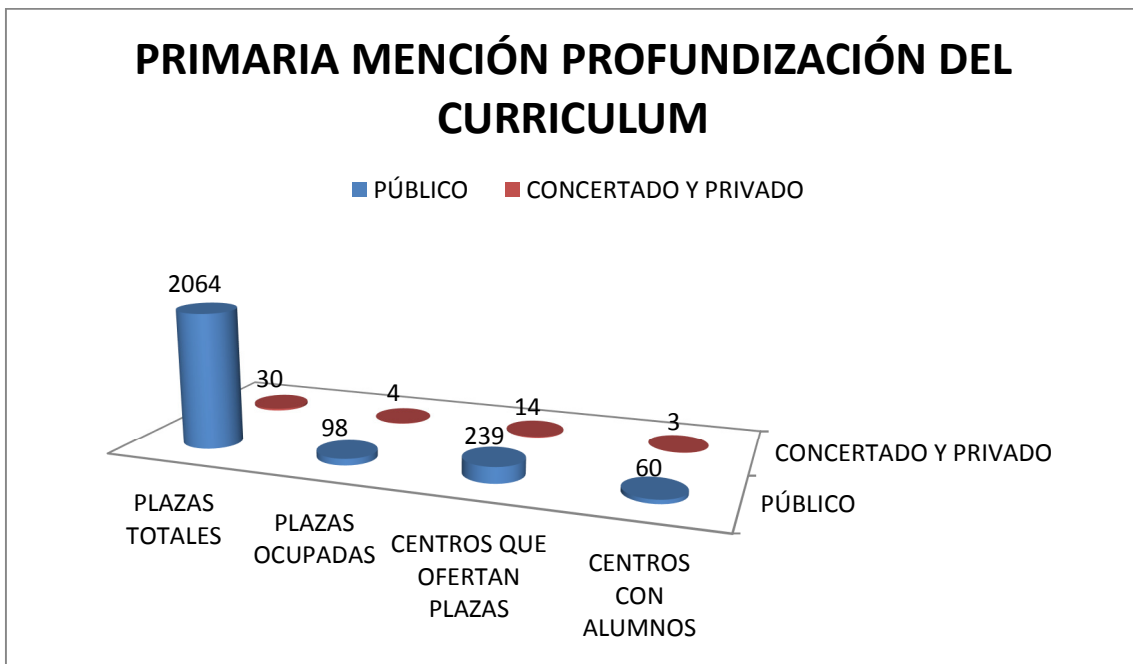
PRIMARIA MENCIÓN PROFUNDIZACIÓN DEL CURRICULUM

PÚBLICO CONCERTADO Y PRIVADO

2064
30
4
98
14
239
3
60

CONCERTADO Y PRIVADO
PÚBLICO

PLAZAS TOTALES
PLAZAS OCUPADAS
CENTROS QUE OFERTAN PLAZAS
CENTROS CON ALUMNOS